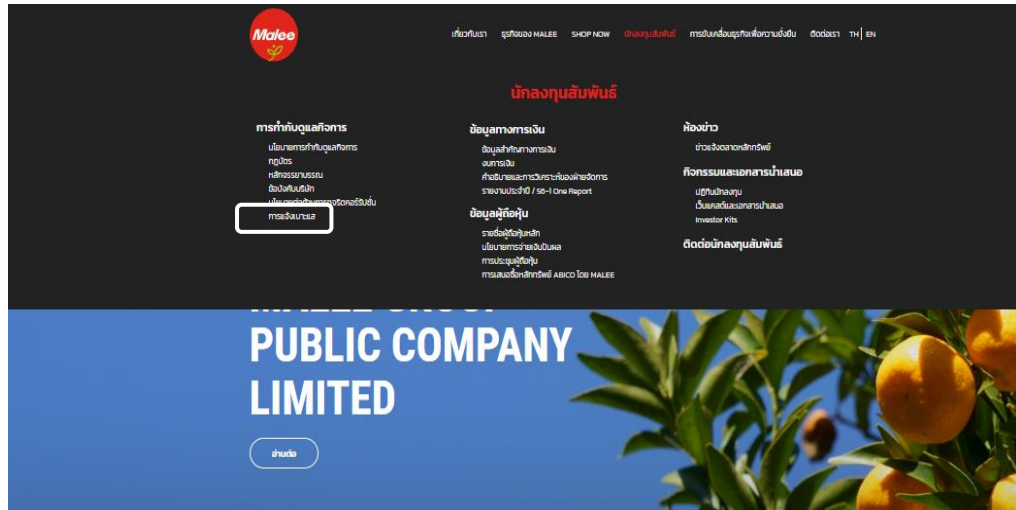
Malee

เกี่ยวกับเรา ธุรกิจของ MALEE SHOP NOW นักลงทุนสัมพันธ์ การขับเคลื่อนธุรกิจเพื่อความยั่งยืน ติดต่อเรา TH | EN

นักลงทุนสัมพันธ์

การกำกับดูแลกิจการ
นโยบายการกำกับดูแลกิจการ
กฎบัตร
หลักจรรยาบรรณ
ข้อบังคับบริษัท
นโยบายต่อต้านการทุจริตคอร์รัปชั่น
การแจ้งเบาะแส

ข้อมูลทางการเงิน
ข้อมูลสำคัญทางการเงิน
งบการเงิน
คำอธิบายและการวิเคราะห์ของฝ่ายจัดการ
รายงานประจำปี / 56-1 One Report

ข้อมูลผู้ถือหุ้น
รายชื่อผู้ถือหุ้นหลัก
นโยบายการจ่ายเงินปันผล
การประชุมผู้ถือหุ้น
การเสนอซื้อหลักทรัพย์ ABICO โดย MALEE

ห้องข่าว
ข่าวแจ้งตลาดหลักทรัพย์

กิจกรรมและเอกสารนำเสนอ
ปฏิทินนักลงทุน
เว็บแคสต์และเอกสารนำเสนอ
Investor Kits

ติดต่อนักลงทุนสัมพันธ์

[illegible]
PUBLIC COMPANY
LIMITED

อ่านต่อ